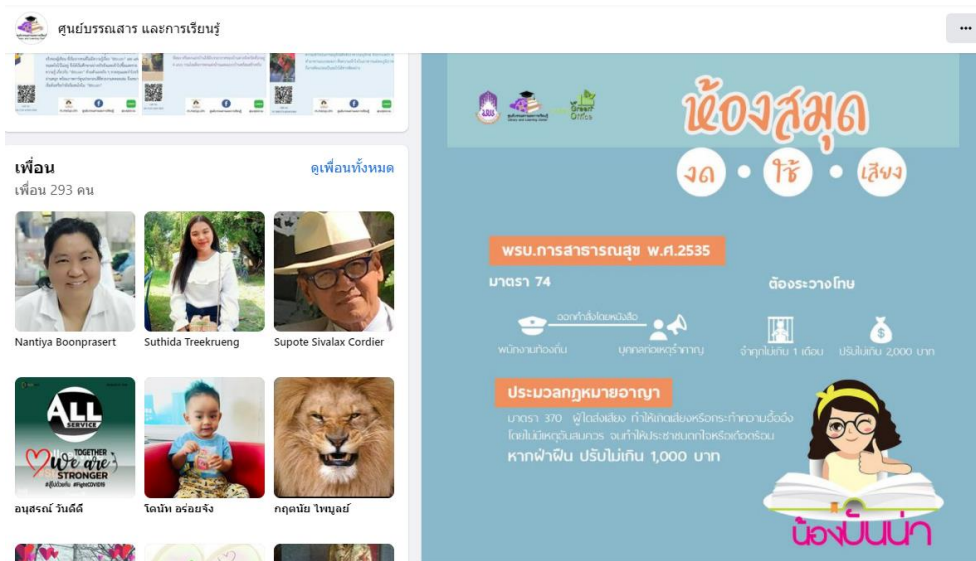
ศูนย์บรรณสาร และการเรียนรู้

•••

เพื่อน
ดูเพื่อนทั้งหมด
เพื่อน 293 คน

Nantiya Boonprasert
Suthida Treekrueng
Supote Sivalax Cordier

ALL SERVICE
TOGETHER we are STRONGER

อนุสรณ์ วันดี
โตนัท อร่อยจัง
กฤตนัย ไพบูลย์

Green Office

ห้องสมุด
งด • ใช้ • เสียง

พรบ.การสาธารณสุข พ.ศ.2535
มาตรา 74
ต้องระวางโทษ
ออกคำสั่งโดยหนังสือ
พนักงานท้องถิ่น
บุคคลก่อเหตุรำคาญ
จำคุกไม่เกิน 1 เดือน
ปรับไม่เกิน 2,000 บาท

ประมวลกฎหมายอาญา
มาตรา 370 ผู้ใดส่งเสียง ทำให้เกิดเสียงหรือกระทำความอื้ออึง โดยไม่มีเหตุอันสมควร จนทำให้ประชาชนตกใจหรือเดือดร้อน
หากฝ่าฝืน ปรับไม่เกิน 1,000 บาท

น้องบันนา